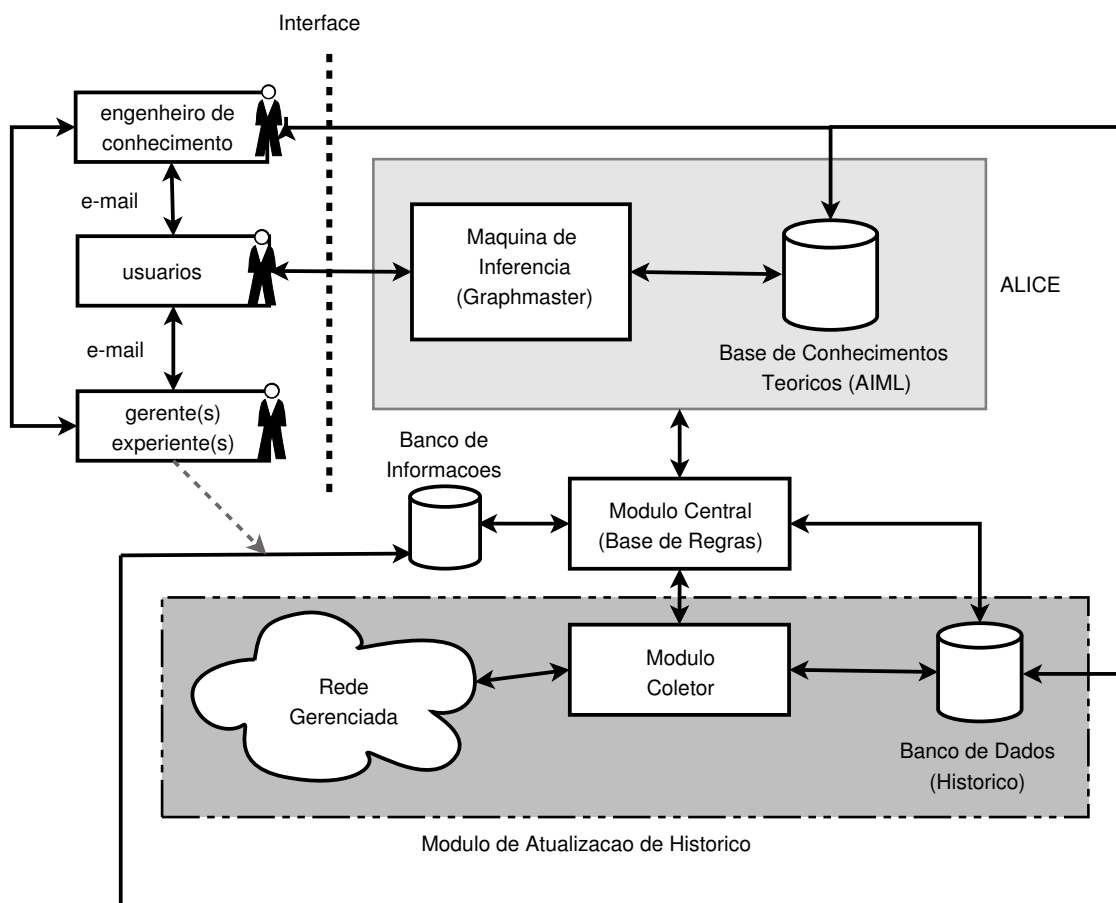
Interface

engenheiro de conhecimento

e-mail

usuarios

e-mail

gerente(s) experiente(s)

Maquina de Inferencia (Graphmaster)

Base de Conhecimentos Teoricos (AIML)

ALICE

Banco de Informacoes

Modulo Central (Base de Regras)

Rede Gerenciada

Modulo Coletor

Banco de Dados (Historico)

Modulo de Atualizacao de Historico